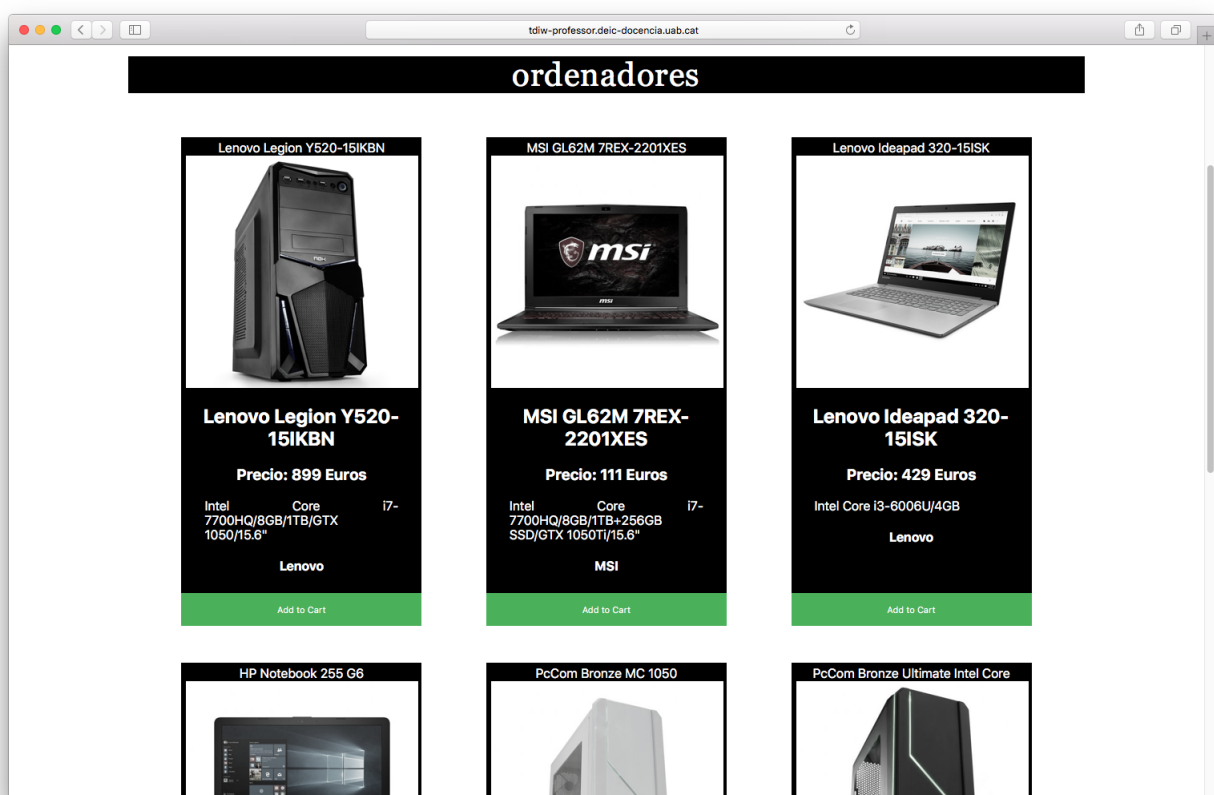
tdiw-professor.deic-docencia.uab.cat

ordenadores

Lenovo Legion Y520-15IKBN

Lenovo Legion Y520-15IKBN

Precio: 899 Euros

Intel Core i7-7700HQ/8GB/1TB/GTX 1050/15.6"

Lenovo

Add to Cart

MSI GL62M 7REX-2201XES

msi

MSI GL62M 7REX-2201XES

Precio: 111 Euros

Intel Core i7-7700HQ/8GB/1TB+256GB SSD/GTX 1050Ti/15.6"

MSI

Add to Cart

Lenovo Ideapad 320-15ISK

Lenovo Ideapad 320-15ISK

Precio: 429 Euros

Intel Core i3-6006U/4GB

Lenovo

Add to Cart

HP Notebook 255 G6

PcCom Bronze MC 1050

PcCom Bronze Ultimate Intel Core